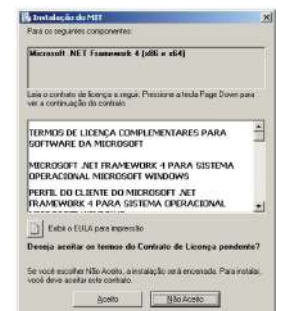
Instalação do MIT

Para os seguintes componentes:

Microsoft .NET Framework 4 (x86 e x64)

Leia o contrato de licença a seguir. Pressione a tecla Page Down para ver a continuação do contrato.

TERMOS DE LICENÇA COMPLEMENTARES PARA SOFTWARE DA MICROSOFT

MICROSOFT .NET FRAMEWORK 4 PARA SISTEMA OPERACIONAL MICROSOFT WINDOWS

PERFIL DO CLIENTE DO MICROSOFT .NET FRAMEWORK 4 PARA SISTEMA OPERACIONAL

Exibir o EULA para impressão

Deseja aceitar os termos do Contrato de Licença pendente?

Se você escolher Não Aceito, a instalação será encerrada. Para instalar, você deve aceitar este contrato.

Aceito

Não Aceito